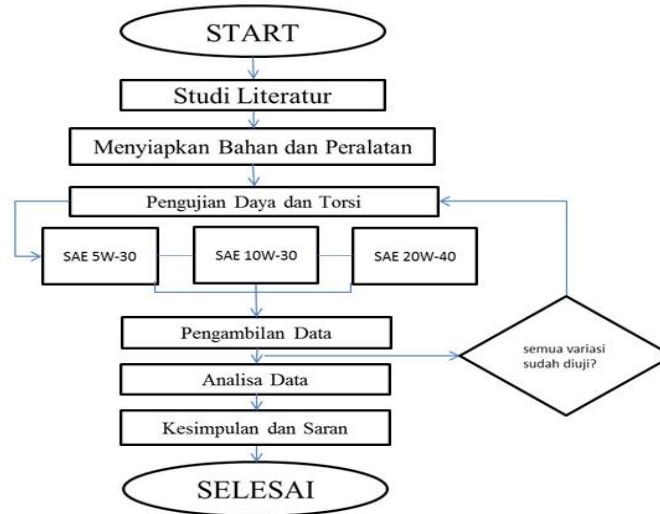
START

Studi Literatur

Menyiapkan Bahan dan Peralatan

Pengujian Daya dan Torsi

SAE 5W-30

SAE 10W-30

SAE 20W-40

Pengambilan Data

semua variasi sudah diuji?

Analisa Data

Kesimpulan dan Saran

SELESAI